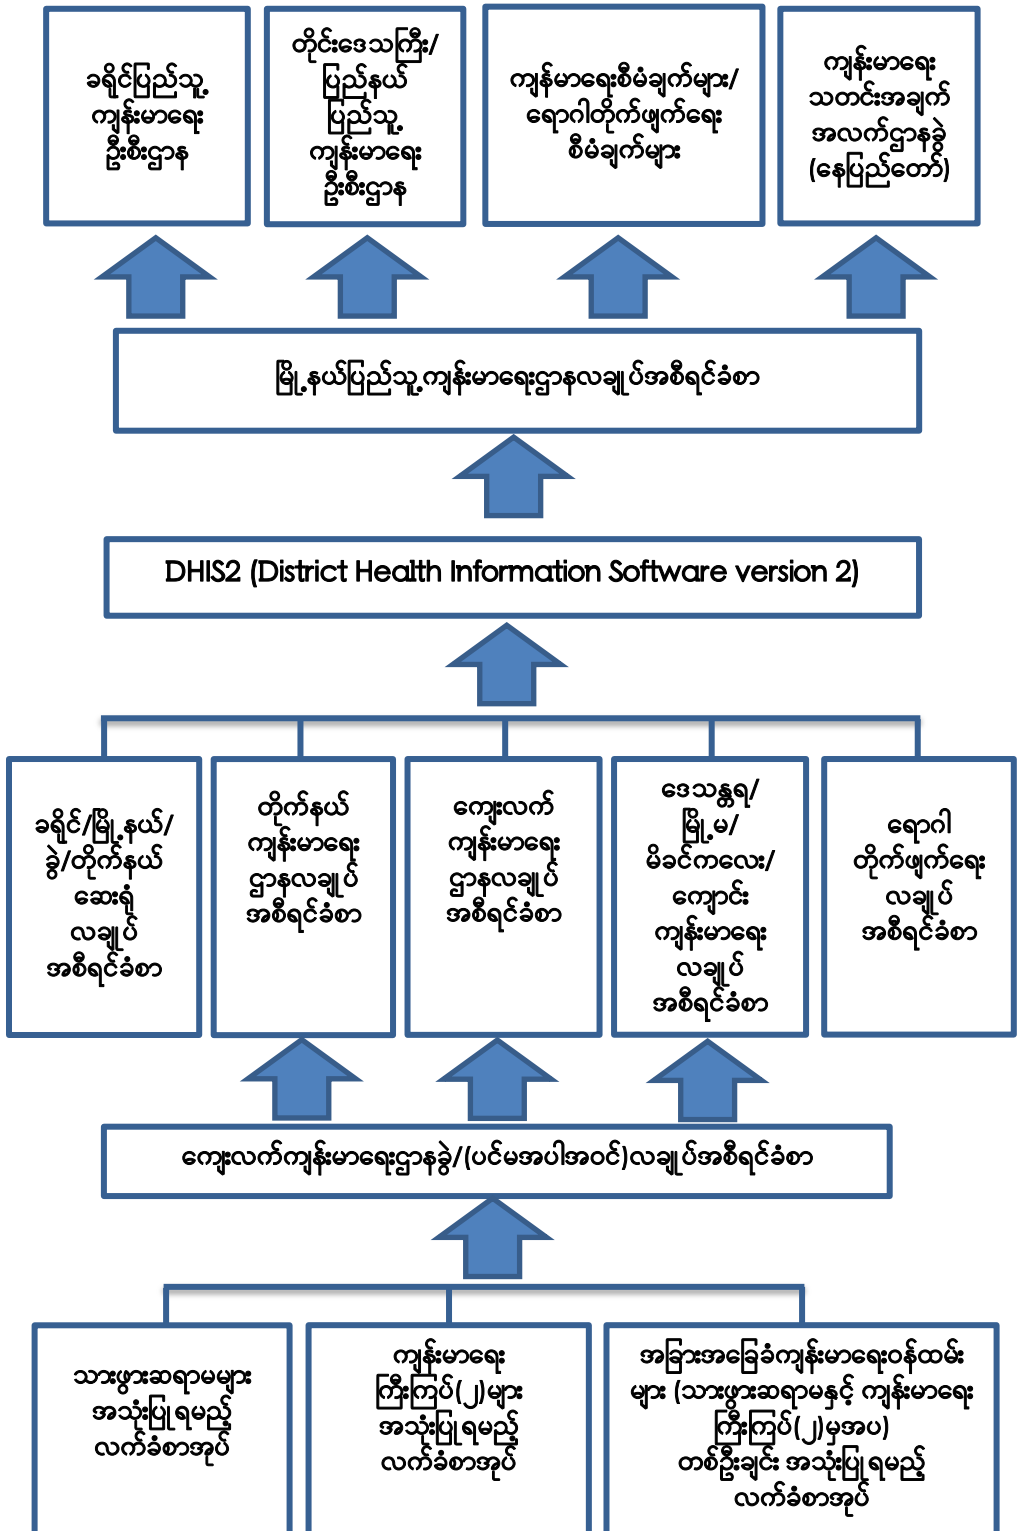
ခရိုင်ပြည်သူ့ ကျန်းမာရေး ဦးစီးဌာန

တိုင်းဒေသကြီး/ ပြည်နယ် ပြည်သူ့ ကျန်းမာရေး ဦးစီးဌာန

ကျန်မာရေးစီမံချက်များ/ ရောဂါတိုက်ဖျက်ရေး စီမံချက်များ

ကျန်းမာရေး သတင်းအချက် အလက်ဌာနခွဲ (နေပြည်တော်)

မြို့နယ်ပြည်သူ့ကျန်းမာရေးဌာနလချုပ်အစီရင်ခံစာ

DHIS2 (District Health Information Software version 2)

ခရိုင်/မြို့နယ်/ ခွဲ/တိုက်နယ် ဆေးရုံ လချုပ် အစီရင်ခံစာ

တိုက်နယ် ကျန်းမာရေး ဌာနလချုပ် အစီရင်ခံစာ

ကျေးလက် ကျန်းမာရေး ဌာနလချုပ် အစီရင်ခံစာ

ဒေသန္တရ/ မြို့မ/ မိခင်ကလေး/ ကျောင်း ကျန်းမာရေး လချုပ် အစီရင်ခံစာ

ရောဂါ တိုက်ဖျက်ရေး လချုပ် အစီရင်ခံစာ

ကျေးလက်ကျန်းမာရေးဌာနခွဲ/(ပင်မအပါအဝင်)လချုပ်အစီရင်ခံစာ

သားဖွားဆရာမများ အသုံးပြုရမည့် လက်ခံစာအုပ်

ကျန်းမာရေး ကြီးကြပ်(၂)များ အသုံးပြုရမည့် လက်ခံစာအုပ်

အခြားအခြေခံကျန်းမာရေးဝန်ထမ်း များ (သားဖွားဆရာမနှင့် ကျန်းမာရေး ကြီးကြပ်(၂)မှအပ) တစ်ဦးချင်း အသုံးပြုရမည့် လက်ခံစာအုပ်